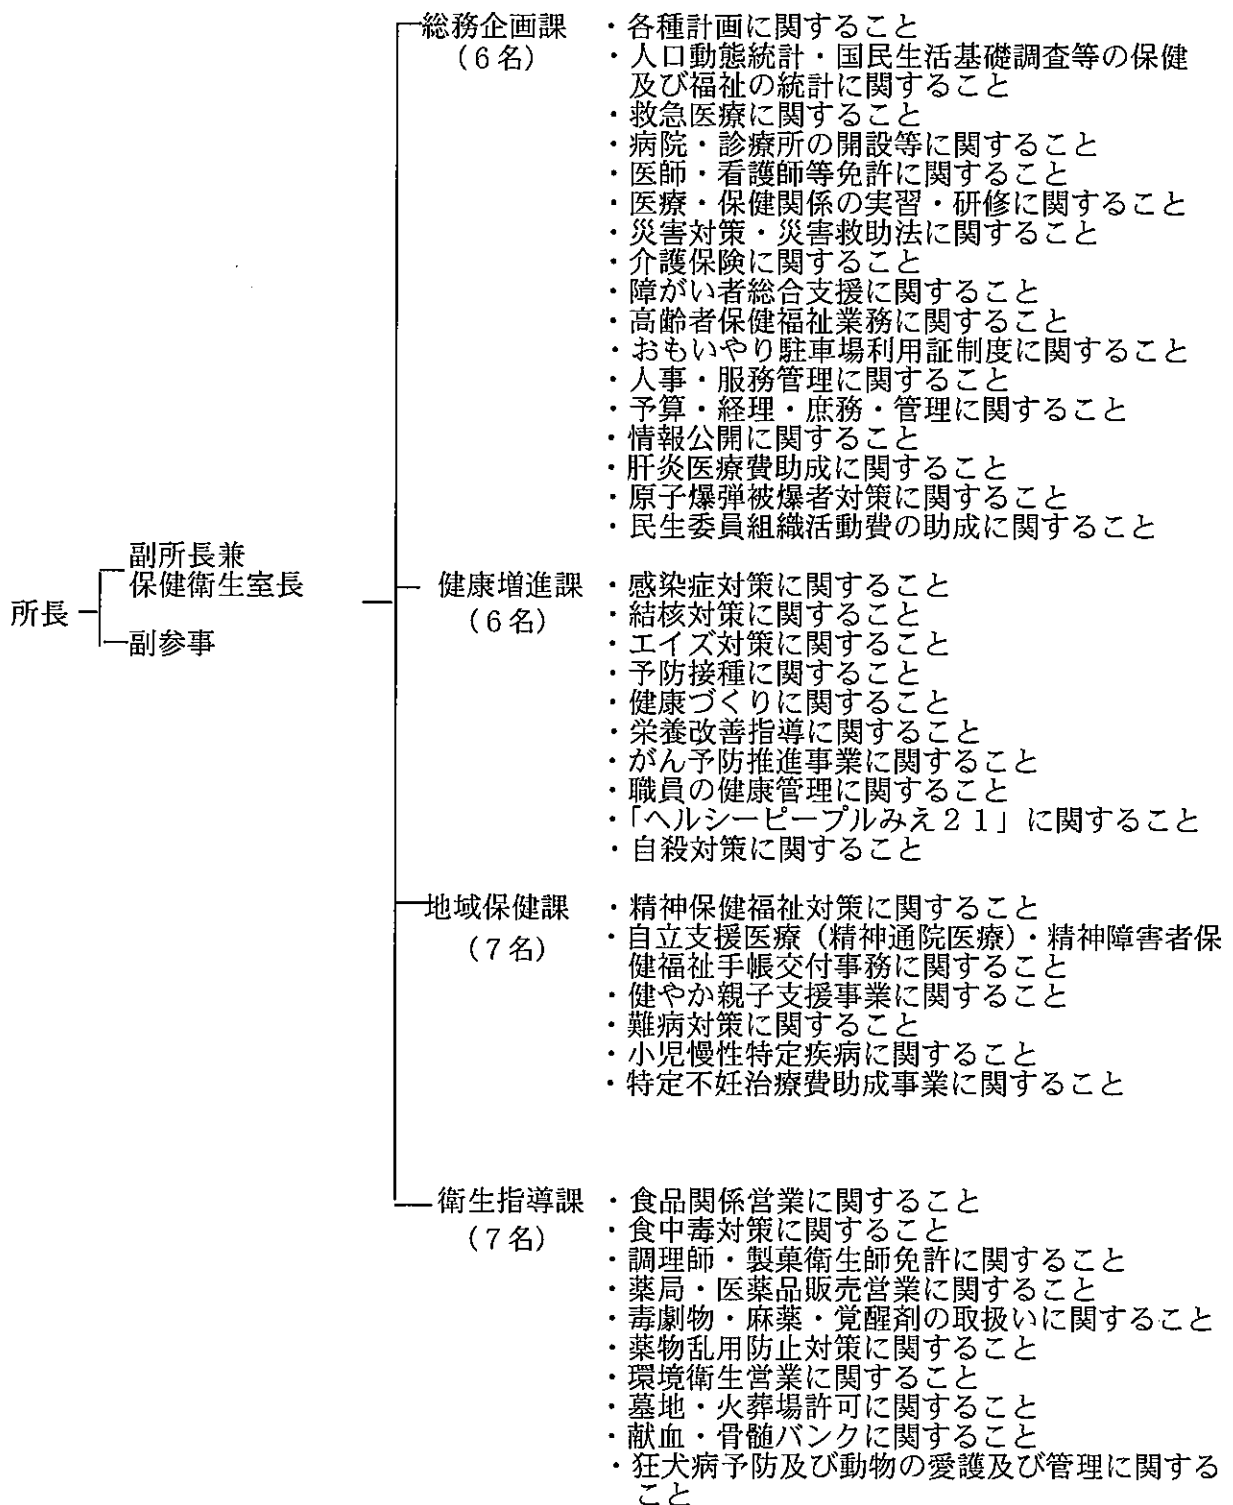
所長

副所長兼保健衛生室長

副参事

総務企画課
（６名）

・各種計画に関すること
・人口動態統計・国民生活基礎調査等の保健及び福祉の統計に関すること
・救急医療に関すること
・病院・診療所の開設等に関すること
・医師・看護師等免許に関すること
・医療・保健関係の実習・研修に関すること
・災害対策・災害救助法に関すること
・介護保険に関すること
・障がい者総合支援に関すること
・高齢者保健福祉業務に関すること
・おもいやり駐車場利用証制度に関すること
・人事・服務管理に関すること
・予算・経理・庶務・管理に関すること
・情報公開に関すること
・肝炎医療費助成に関すること
・原子爆弾被爆者対策に関すること
・民生委員組織活動費の助成に関すること

健康増進課
（６名）

・感染症対策に関すること
・結核対策に関すること
・エイズ対策に関すること
・予防接種に関すること
・健康づくりに関すること
・栄養改善指導に関すること
・がん予防推進事業に関すること
・職員の健康管理に関すること
・「ヘルシーピープルみえ２１」に関すること
・自殺対策に関すること

地域保健課
（７名）

・精神保健福祉対策に関すること
・自立支援医療（精神通院医療）・精神障害者保健福祉手帳交付事務に関すること
・健やか親子支援事業に関すること
・難病対策に関すること
・小児慢性特定疾病に関すること
・特定不妊治療費助成事業に関すること

衛生指導課
（７名）

・食品関係営業に関すること
・食中毒対策に関すること
・調理師・製菓衛生師免許に関すること
・薬局・医薬品販売営業に関すること
・毒劇物・麻薬・覚醒剤の取扱いに関すること
・薬物乱用防止対策に関すること
・環境衛生営業に関すること
・墓地・火葬場許可に関すること
・献血・骨髄バンクに関すること
・狂犬病予防及び動物の愛護及び管理に関すること